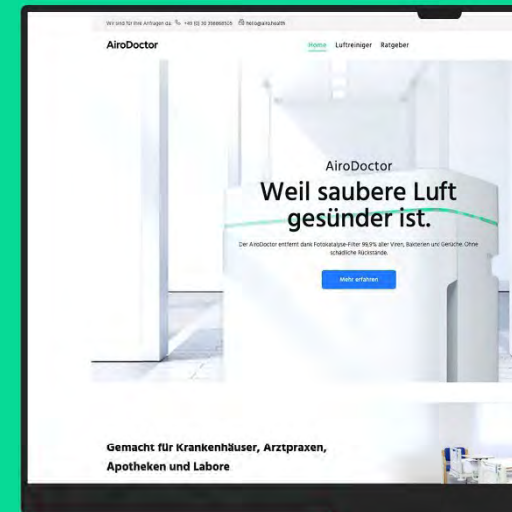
Wir sind für Ihre Anfragen da. +49 (0) 30 398860505 fiveogoushealth

AiroDoctor

Home Luftreiniger Ratgeber

AiroDoctor

Weil saubere Luft gesünder ist.

Der AiroDoctor entfernt dank Fotokatalyse-Filter 99,9% aller Viren, Bakterien und Gerüche. Ohne schädliche Rückstände.

Mehr erfahren

Gemacht für Krankenhäuser, Arztpraxen, Apotheken und Labore